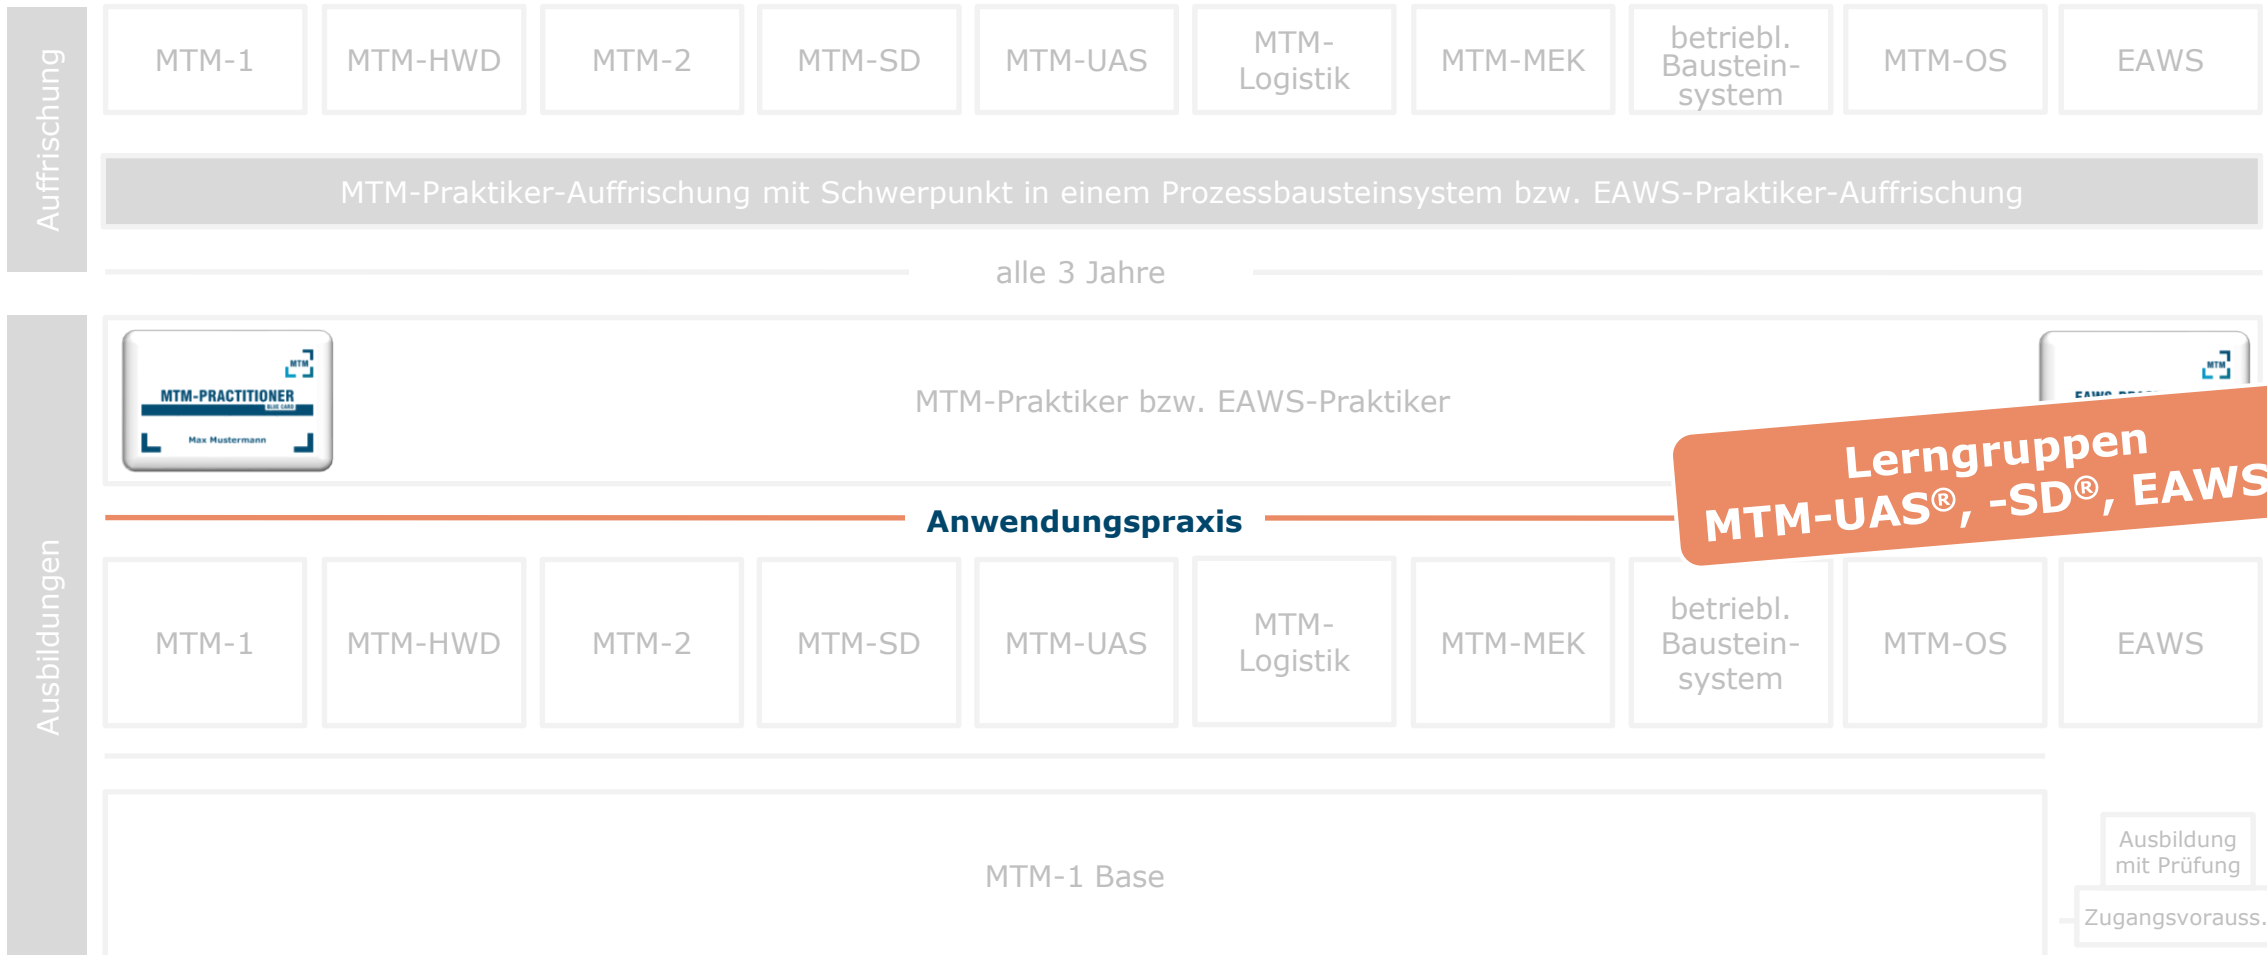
Auffrischung

MTM-1 | MTM-HWD | MTM-2 | MTM-SD | MTM-UAS | MTM-Logistik | MTM-MEK | betriebl. Bausteinsystem | MTM-OS | EAWS

MTM-Praktiker-Auffrischung mit Schwerpunkt in einem Prozessbausteinsystem bzw. EAWS-Praktiker-Auffrischung

alle 3 Jahre

Ausbildungen

MTM
MTM-PRACTITIONER
BLUE CARD
Max Mustermann

MTM-Praktiker bzw. EAWS-Praktiker

MTM
EAWS-PRA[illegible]

Lerngruppen
MTM-UAS®, -SD®, EAWS

Anwendungspraxis

MTM-1 | MTM-HWD | MTM-2 | MTM-SD | MTM-UAS | MTM-Logistik | MTM-MEK | betriebl. Bausteinsystem | MTM-OS | EAWS

MTM-1 Base

Ausbildung mit Prüfung

Zugangsvorauss.